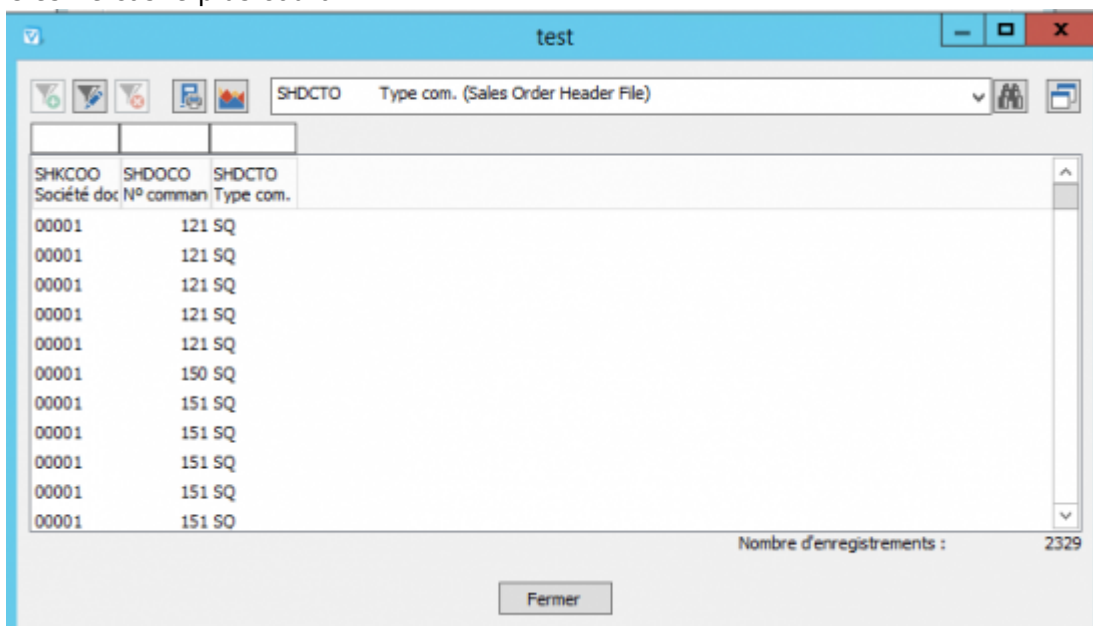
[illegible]

test

SHDCTO Type com. (Sales Order Header File)

| SHKCOO Société doc | SHDOCO Nº comman | SHDCTO Type com. |
|---|---|---|
| 00001 | 121 | SQ |
| 00001 | 121 | SQ |
| 00001 | 121 | SQ |
| 00001 | 121 | SQ |
| 00001 | 121 | SQ |
| 00001 | 150 | SQ |
| 00001 | 151 | SQ |
| 00001 | 151 | SQ |
| 00001 | 151 | SQ |
| 00001 | 151 | SQ |
| 00001 | 151 | SQ |

Nombre d'enregistrements : 2329

Fermer